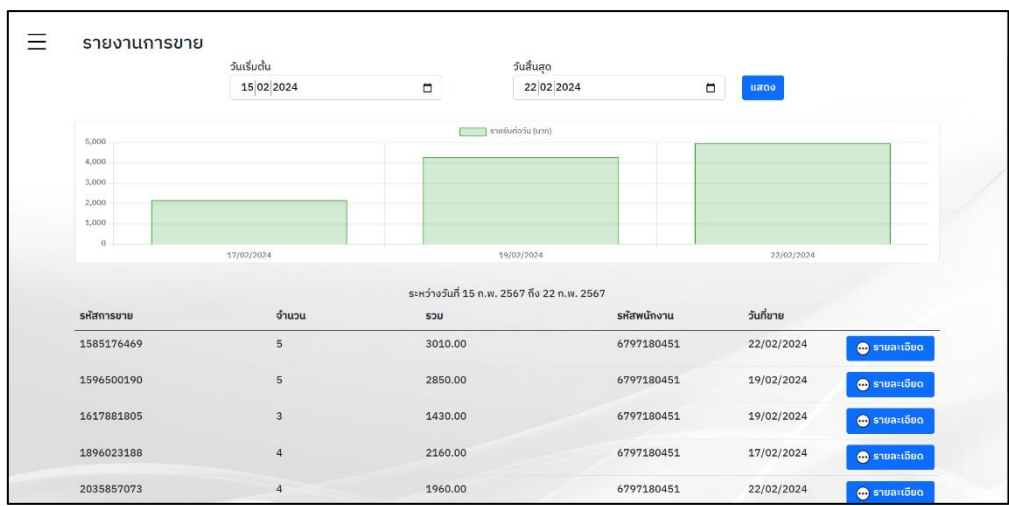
รายงานการขาย

วันเริ่มต้น
15/02/2024

วันสิ้นสุด
22/02/2024

แสดง

รายรับต่อวัน (บาท)

5,000
4,000
3,000
2,000
1,000
0

17/02/2024
19/02/2024
22/02/2024

ระหว่างวันที่ 15 ก.พ. 2567 ถึง 22 ก.พ. 2567

| รหัสการขาย | จำนวน | รวม | รหัสพนักงาน | วันที่ขาย | |
|---|---|---|---|---|---|
| 1585176469 | 5 | 3010.00 | 6797180451 | 22/02/2024 | รายละเอียด |
| 1596500190 | 5 | 2850.00 | 6797180451 | 19/02/2024 | รายละเอียด |
| 1617881805 | 3 | 1430.00 | 6797180451 | 19/02/2024 | รายละเอียด |
| 1896023188 | 4 | 2160.00 | 6797180451 | 17/02/2024 | รายละเอียด |
| 2035857073 | 4 | 1960.00 | 6797180451 | 22/02/2024 | รายละเอียด |